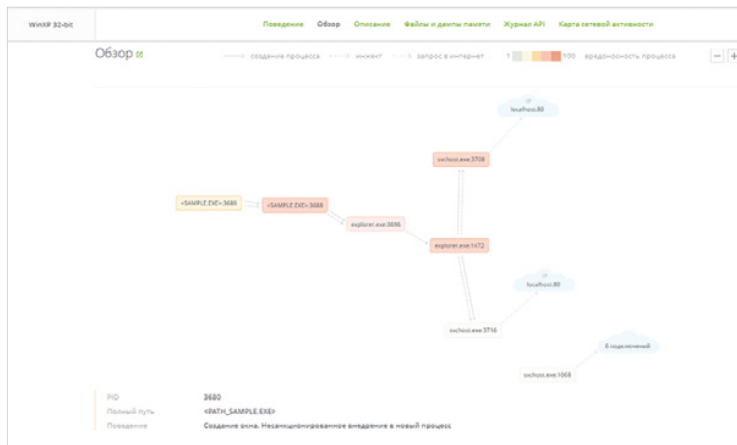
WinXP 32-bit

Поведение Обзор Описание Файлы и дампы памяти Журнал API Карта сетевой активности

Обзор

создание процесса инжект запрос в интернет 1 100 вредоносность процесса

localhost:80

svchost.exe:3708

<SAMPLE.EXE>:3680

<SAMPLE.EXE>:3688

explorer.exe:3696

explorer.exe:1472

localhost:80

svchost.exe:3716

8 подключений

svchost.exe:1068

PID 3680

Полный путь <PATH_SAMPLE.EXE>

Поведение Создание окна. Несанкционированное внедрение в новый процесс